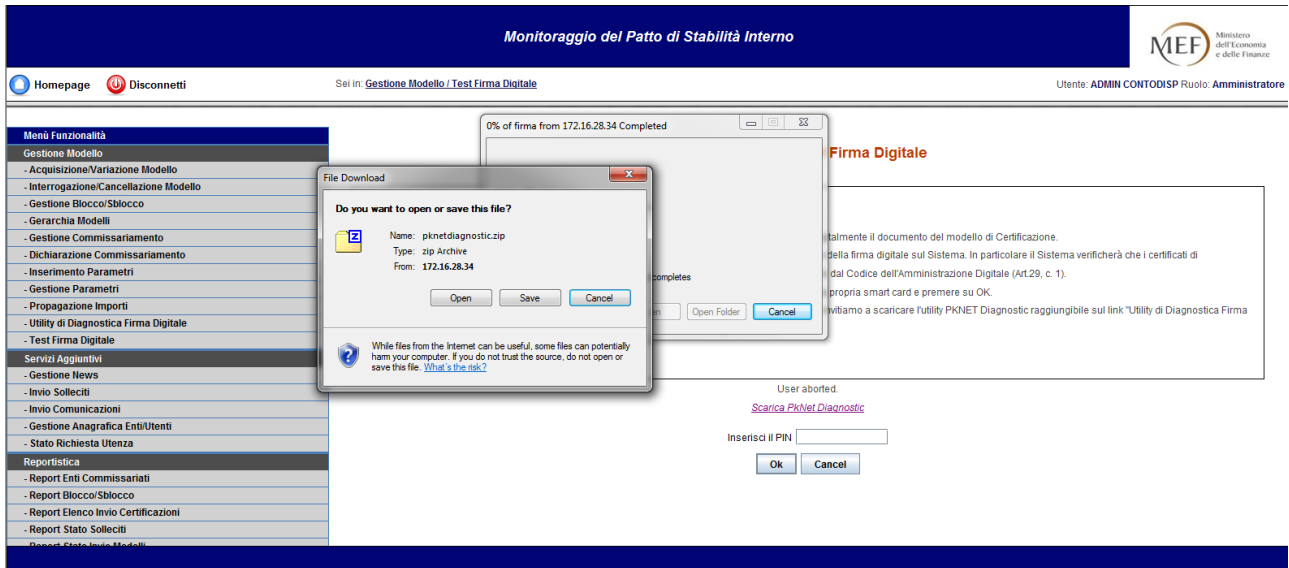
Monitoraggio del Patto di Stabilità Interno

MEF Ministero dell'Economia e delle Finanze

Homepage Disconnetti

Sei in: Gestione Modello / Test Firma Digitale

Utente: ADMIN CONTODISP Ruolo: Amministratore

Menù Funzionalità
Gestione Modello
- Acquisizione/Variazione Modello
- Interrogazione/Cancellazione Modello
- Gestione Blocco/Sblocco
- Gerarchia Modelli
- Gestione Commissariamento
- Dichiarazione Commissariamento
- Inserimento Parametri
- Gestione Parametri
- Propagazione Importi
- Utility di Diagnostica Firma Digitale
- Test Firma Digitale
Servizi Aggiuntivi
- Gestione News
- Invio Solleciti
- Invio Comunicazioni
- Gestione Anagrafica Enti/Utenti
- Stato Richiesta Utenza
Reportistica
- Report Enti Commissariati
- Report Blocco/Sblocco
- Report Elenco Invio Certificazioni
- Report Stato Solleciti
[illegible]

0% of firma from 172.16.28.34 Completed

completes

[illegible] Open Folder Cancel

Firma Digitale

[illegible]talmente il documento del modello di Certificazione.
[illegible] della firma digitale sul Sistema. In particolare il Sistema verificherà che i certificati di
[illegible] dal Codice dell'Amministrazione Digitale (Art.29, c. 1).
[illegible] propria smart card e premere su OK.
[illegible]vitiamo a scaricare l'utility PKNET Diagnostic raggiungibile sul link "Utility di Diagnostica Firma

File Download

Do you want to open or save this file?

Name: pknetdiagnostic.zip
Type: zip Archive
From: 172.16.28.34

Open Save Cancel

While files from the Internet can be useful, some files can potentially harm your computer. If you do not trust the source, do not open or save this file. What's the risk?

User aborted.

Scarica PkNet Diagnostic

Inserisci il PIN

Ok Cancel